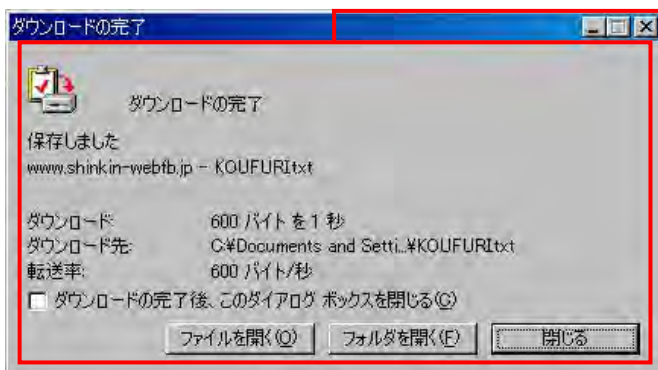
ダウンロードの完了

ダウンロードの完了

保存しました
www.shinkin-webfb.jp – KOUFURI.txt

ダウンロード: 600 バイト を 1 秒
ダウンロード先: C:¥Documents and Setti...¥KOUFURI.txt
転送率: 600 バイト/秒

ダウンロードの完了後、このダイアログ ボックスを閉じる(C)

ファイルを開く(O) フォルダを開く(F) 閉じる